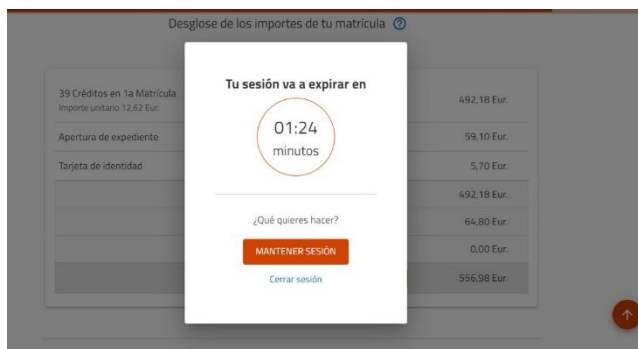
Desglose de los importes de tu matrícula ?

39 Créditos en 1a Matrícula
Importe unitario 12,62 Eur.

492,18 Eur.

Apertura de expediente

59,10 Eur.

Tarjeta de identidad

5,70 Eur.

492,18 Eur.

64,80 Eur.

0,00 Eur.

556,98 Eur.

Tu sesión va a expirar en

01:24
minutos

¿Qué quieres hacer?

MANTENER SESIÓN

Cerrar sesión